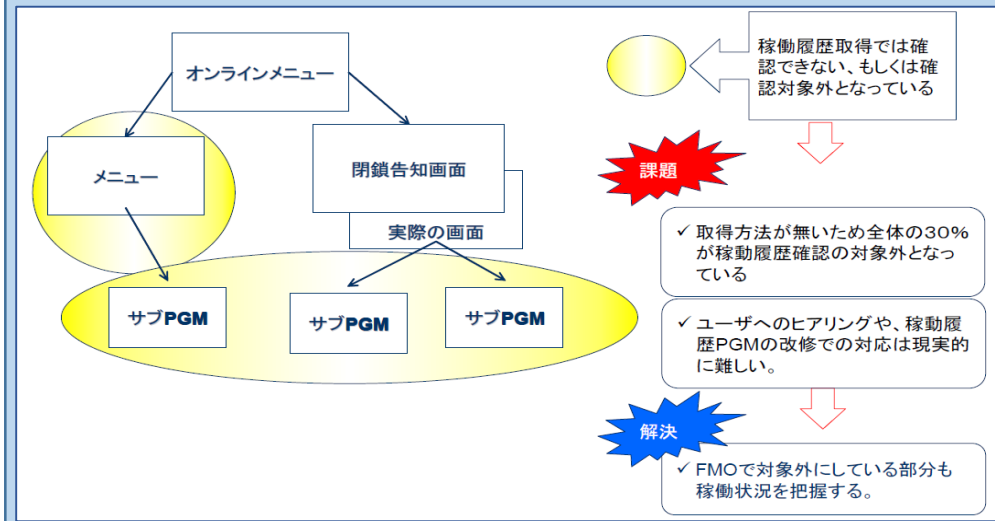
オンラインメニュー

メニュー

閉鎖告知画面

実際の画面

サブPGM

サブPGM

サブPGM

稼働履歴取得では確認できない、もしくは確認対象外となっている

課題

✓ 取得方法が無いため全体の30%が稼動履歴確認の対象外となっている

✓ ユーザへのヒアリングや、稼動履歴PGMの改修での対応は現実的に難しい。

解決

✓ FMOで対象外にしている部分も稼働状況を把握する。